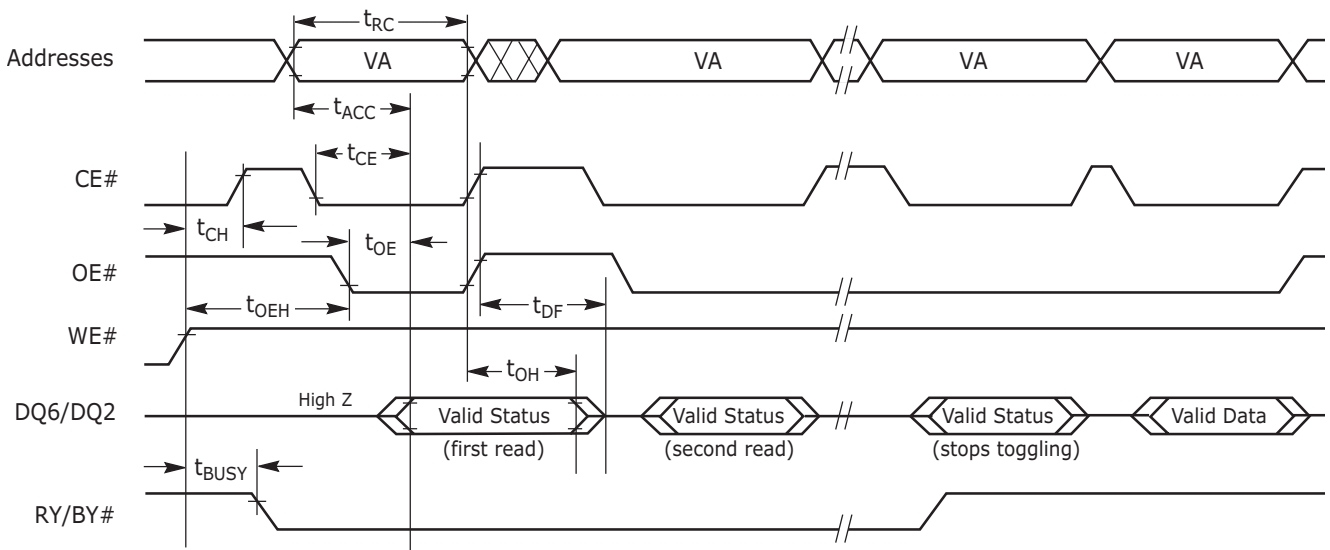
$t_{RC}$

Addresses

VA

VA

VA

VA

$t_{ACC}$

$t_{CE}$

CE#

$t_{CH}$

$t_{OE}$

OE#

$t_{OEH}$

$t_{DF}$

WE#

$t_{OH}$

DQ6/DQ2

High Z

Valid Status

(first read)

Valid Status

(second read)

Valid Status

(stops toggling)

Valid Data

$t_{BUSY}$

RY/BY#